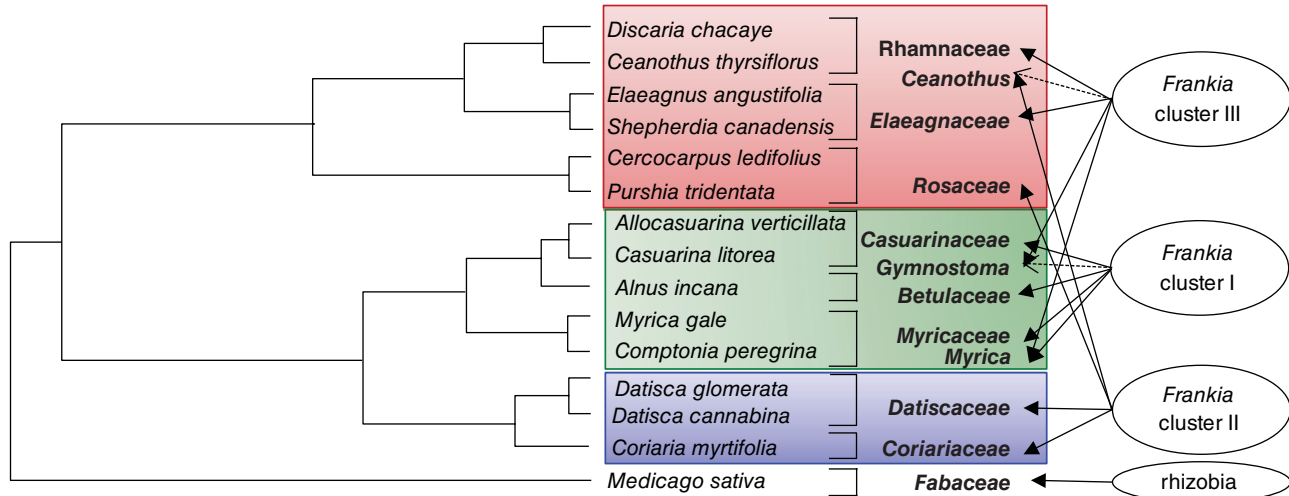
Discaria chacaye
Ceanothus thyrsiflorus
Elaeagnus angustifolia
Shepherdia canadensis
Cercocarpus ledifolius
Purshia tridentata
Allocasuarina verticillata
Casuarina litorea
Alnus incana
Myrica gale
Comptonia peregrina
Datisca glomerata
Datisca cannabina
Coriaria myrtifolia
Medicago sativa

Rhamnaceae
Ceanothus
Elaeagnaceae
Rosaceae
Casuarinaceae
Gymnostoma
Betulaceae
Myricaceae
Myrica
Datiscaceae
Coriariaceae
Fabaceae

Frankia cluster III
Frankia cluster I
Frankia cluster II
rhizobia